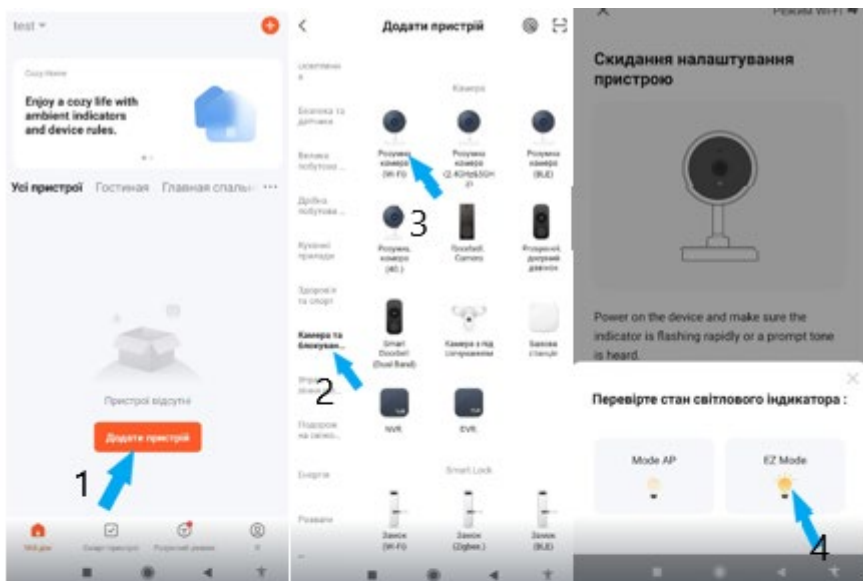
test

Cozy Home

Enjoy a cozy life with ambient indicators and device rules.

Усі пристрої Гостиная Главная спальн ···

Пристрої відсутні

Додати пристрій

1

Мій дім Смарт пристрої Розумні рішення Я

Додати пристрій

Освітлення

Безпека та датчики

Великі побутова ...

Дрібна побутова ...

Кухонні прилади

Здоров'я та спорт

Камера та блокуван...

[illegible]

Подорож на свіжо...

Енергія

Розваги

Камера

Розумна камера (Wi-Fi)

Розумна камера (2.4GHz&5GHz)

Розумна камера (BLE)

3

Розумна камера (4G)

Doorbell Camera

Розумний дверний дзвінок

Smart Doorbell (Dual Band)

Камера з під'єднанням

Базова станція

2

NVR

DVR

Smart Lock

Замок (Wi-Fi)

Замок (Zigbee)

Замок (BLE)

Режим Wi-Fi

Скидання налаштування пристрою

Power on the device and make sure the indicator is flashing rapidly or a prompt tone is heard.

Перевірте стан світлового індикатора :

Mode AP

EZ Mode

4